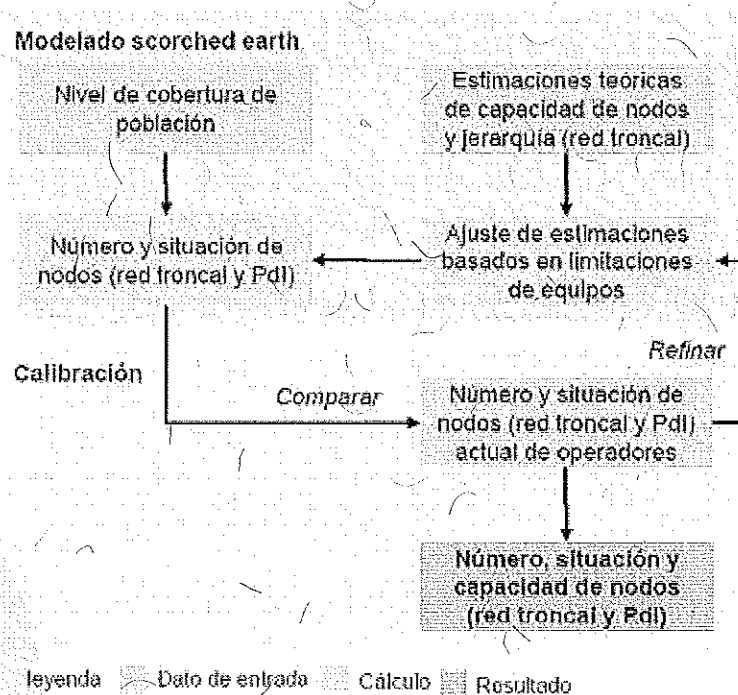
Modelado scorched earth

Nivel de cobertura de población

Estimaciones teóricas de capacidad de nodos y jerarquía (red troncal)

Número y situación de nodos (red troncal y PdI)

Ajuste de estimaciones basados en limitaciones de equipos

Refinar

Calibración

Comparar

Número y situación de nodos (red troncal y PdI) actual de operadores

Número, situación y capacidad de nodos (red troncal y PdI)

leyenda Dato de entrada Cálculo Resultado